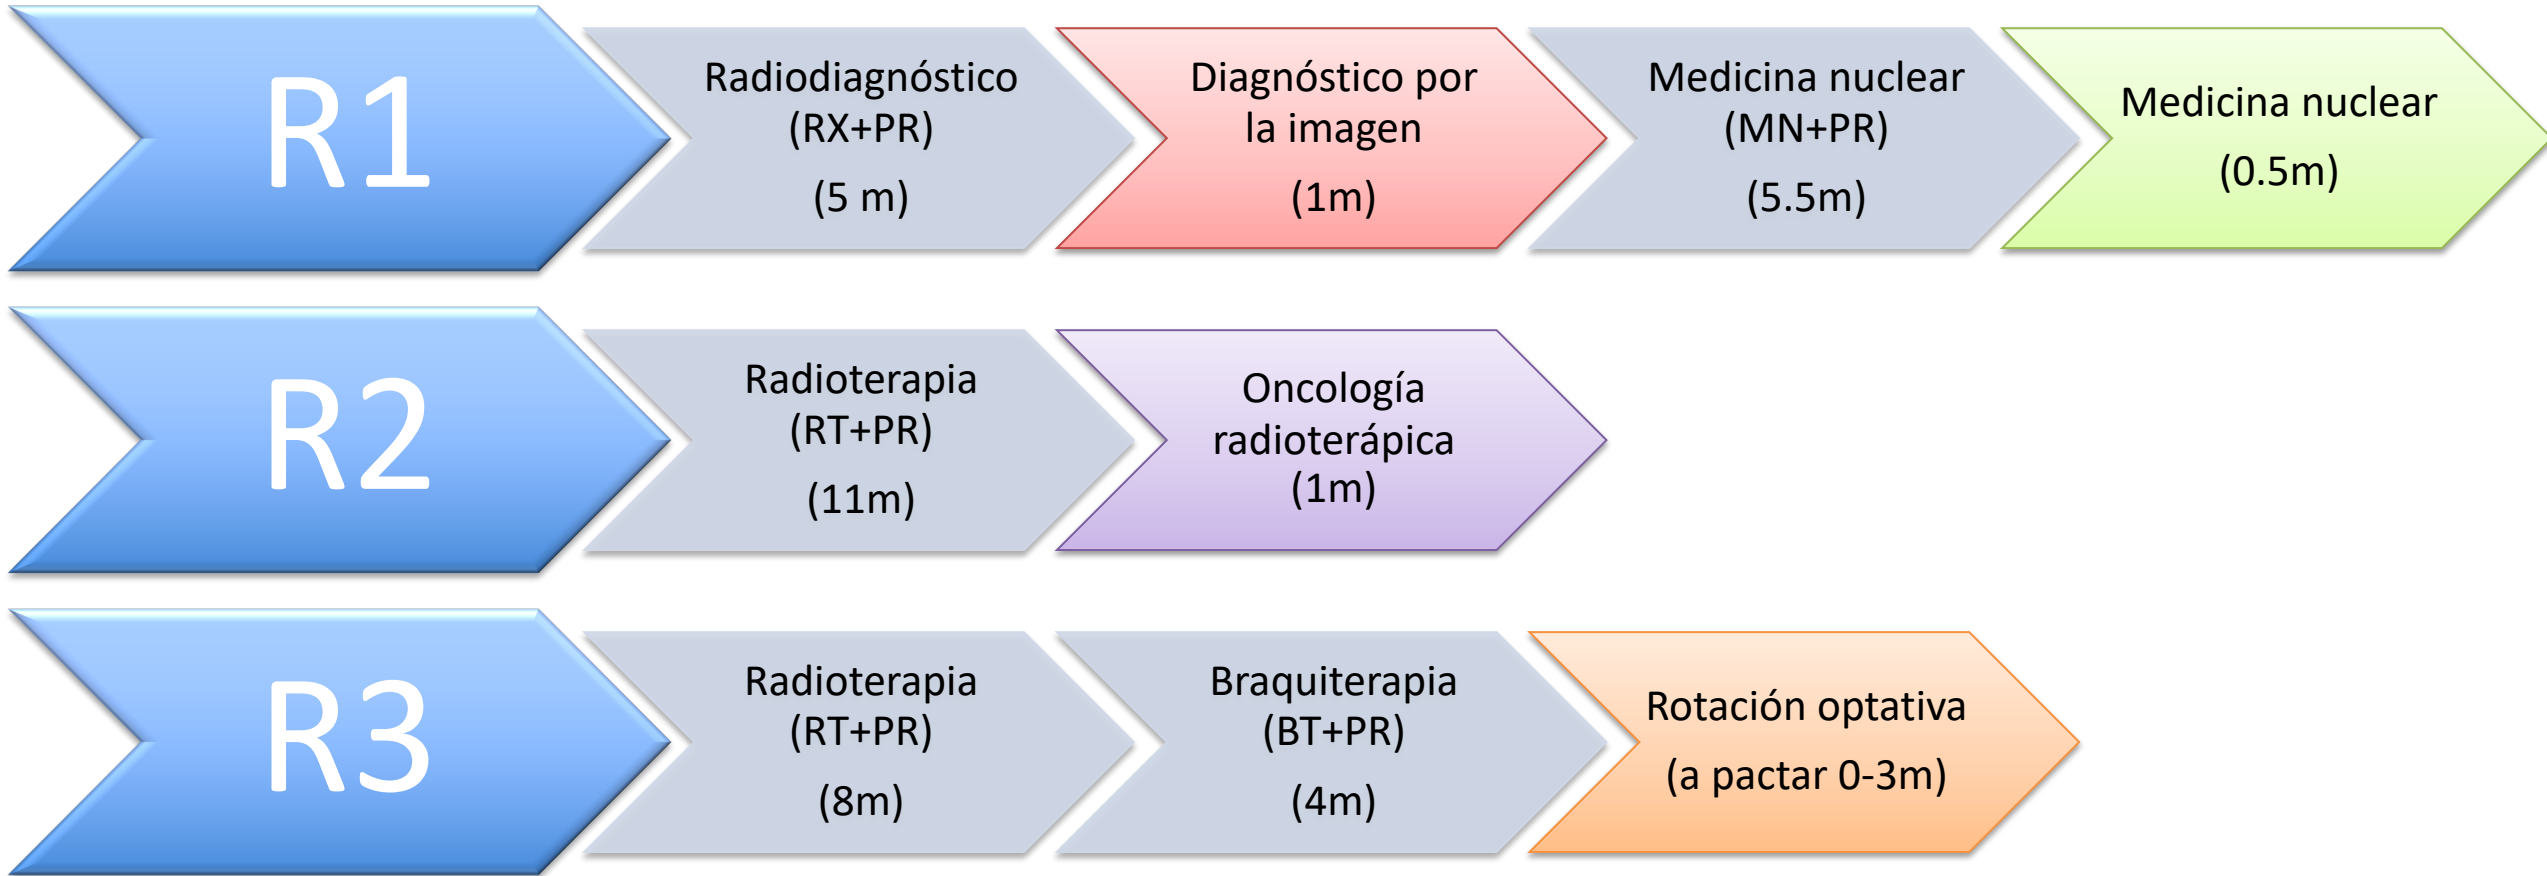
R1

Radiodiagnóstico
(RX+PR)
(5 m)

Diagnóstico por la imagen
(1m)

Medicina nuclear
(MN+PR)
(5.5m)

Medicina nuclear
(0.5m)

R2

Radioterapia
(RT+PR)
(11m)

Oncología radioterápica
(1m)

R3

Radioterapia
(RT+PR)
(8m)

Braquiterapia
(BT+PR)
(4m)

Rotación optativa
(a pactar 0-3m)